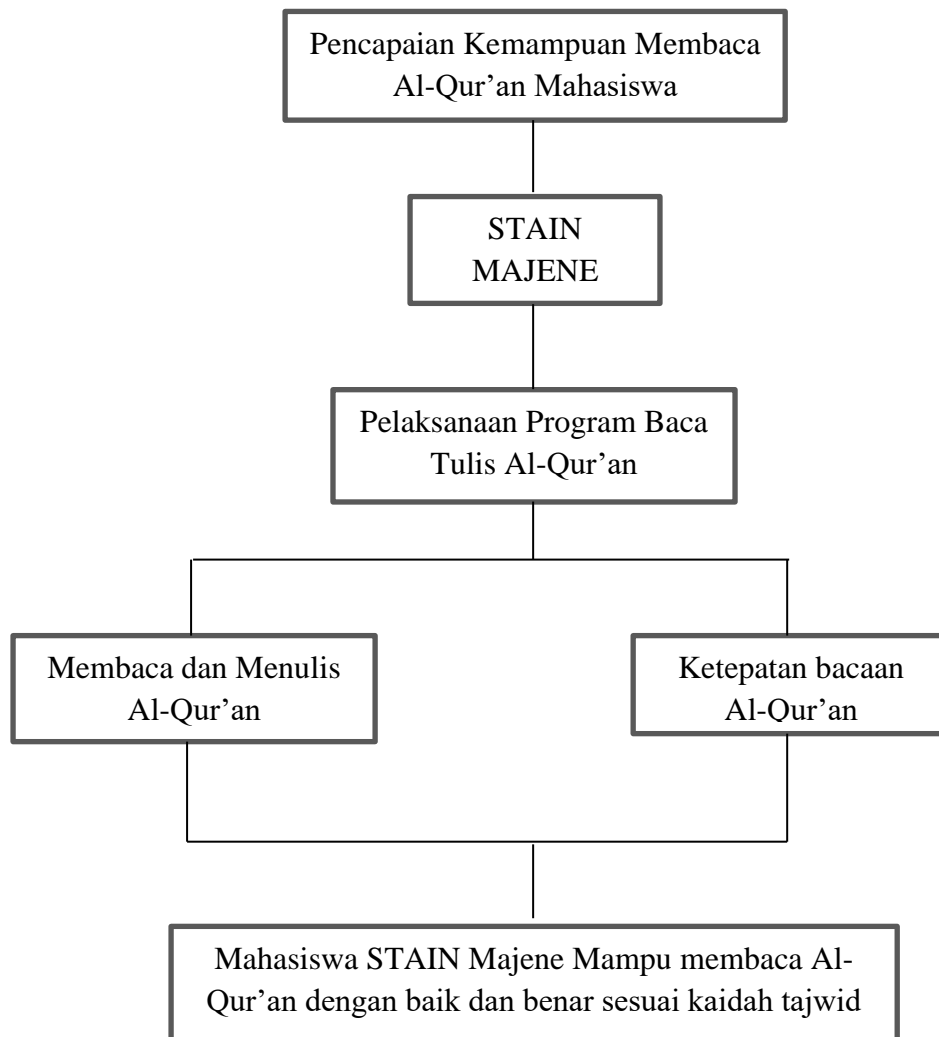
Pencapaian Kemampuan Membaca Al-Qur’an Mahasiswa

STAIN MAJENE

Pelaksanaan Program Baca Tulis Al-Qur’an

Membaca dan Menulis Al-Qur’an

Ketepatan bacaan Al-Qur’an

Mahasiswa STAIN Majene Mampu membaca Al-Qur’an dengan baik dan benar sesuai kaidah tajwid